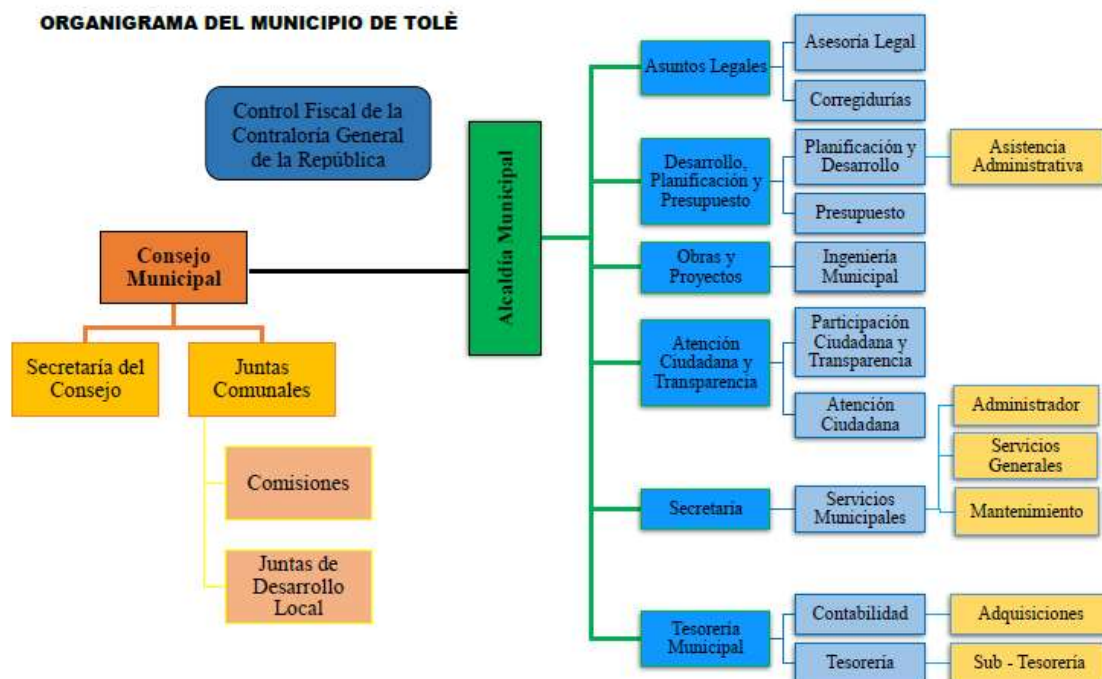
ORGANIGRAMA DEL MUNICIPIO DE TOLÈ

Control Fiscal de la Contraloría General de la República

Consejo Municipal

Secretaría del Consejo

Juntas Comunales

Comisiones

Juntas de Desarrollo Local

Alcaldía Municipal

Asuntos Legales

Asesoría Legal

Corregidurías

Desarrollo, Planificación y Presupuesto

Planificación y Desarrollo

Asistencia Administrativa

Presupuesto

Obras y Proyectos

Ingeniería Municipal

Atención Ciudadana y Transparencia

Participación Ciudadana y Transparencia

Atención Ciudadana

Administrador

Servicios Generales

Mantenimiento

Secretaría

Servicios Municipales

Tesorería Municipal

Contabilidad

Adquisiciones

Tesorería

Sub - Tesorería